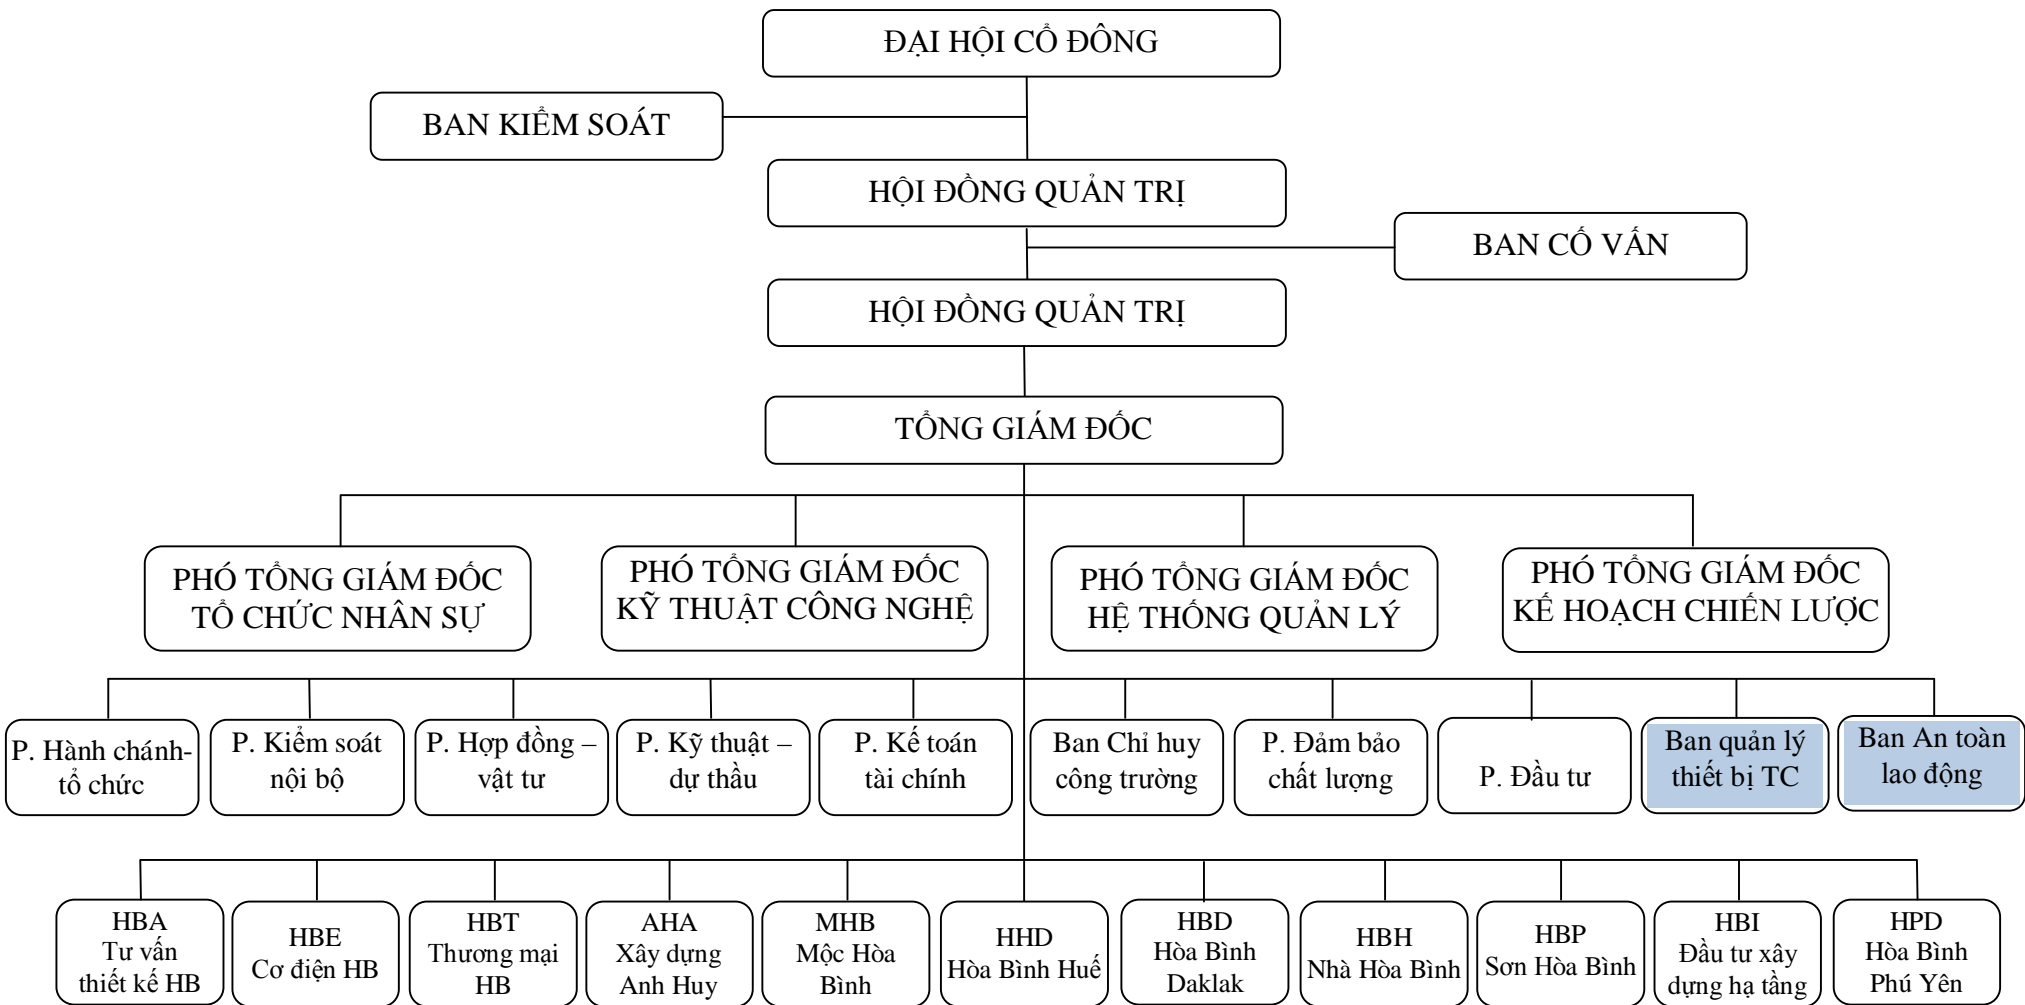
ĐẠI HỘI CỔ ĐÔNG

BAN KIỂM SOÁT

HỘI ĐỒNG QUẢN TRỊ

BAN CỐ VẤN

HỘI ĐỒNG QUẢN TRỊ

TỔNG GIÁM ĐỐC

PHÓ TỔNG GIÁM ĐỐC TỔ CHỨC NHÂN SỰ

PHÓ TỔNG GIÁM ĐỐC KỸ THUẬT CÔNG NGHỆ

PHÓ TỔNG GIÁM ĐỐC HỆ THỐNG QUẢN LÝ

PHÓ TỔNG GIÁM ĐỐC KẾ HOẠCH CHIẾN LƯỢC

P. Hành chánh-tổ chức

P. Kiểm soát nội bộ

P. Hợp đồng – vật tư

P. Kỹ thuật – dự thầu

P. Kế toán tài chính

Ban Chỉ huy công trường

P. Đảm bảo chất lượng

P. Đầu tư

Ban quản lý thiết bị TC

Ban An toàn lao động

HBA Tư vấn thiết kế HB

HBE Cơ điện HB

HBT Thương mại HB

AHA Xây dựng Anh Huy

MHB Mộc Hòa Bình

HHD Hòa Bình Huế

HBD Hòa Bình Daklak

HBH Nhà Hòa Bình

HBP Sơn Hòa Bình

HBI Đầu tư xây dựng hạ tầng

HPD Hòa Bình Phú Yên